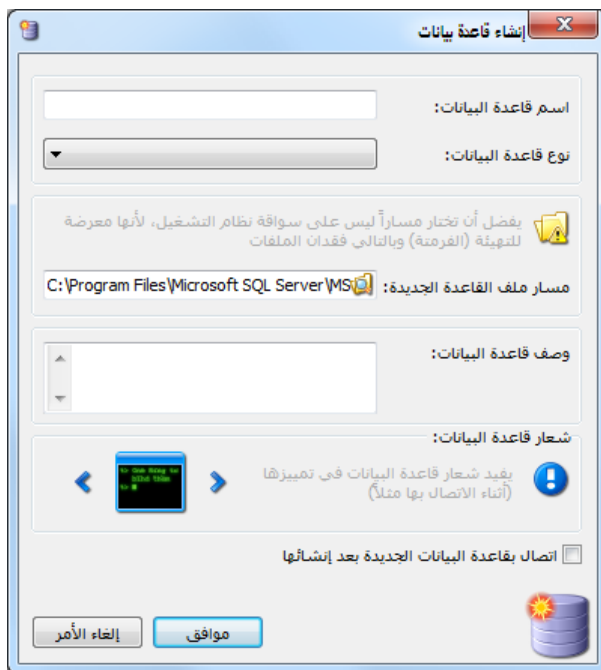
إنشاء قاعدة بيانات

اسم قاعدة البيانات:

نوع قاعدة البيانات:

يفضل أن تختار مساراً ليس على سواقة نظام التشغيل، لأنها معرضة للتهيئة (الفرمتة) وبالتالي فقدان الملفات

مسار ملف القاعدة الجديدة: C:\Program Files\Microsoft SQL Server\MS

وصف قاعدة البيانات:

شعار قاعدة البيانات:

يفيد شعار قاعدة البيانات في تمييزها (أثناء الاتصال بها مثلاً)

اتصال بقاعدة البيانات الجديدة بعد إنشائها

موافق

إلغاء الأمر